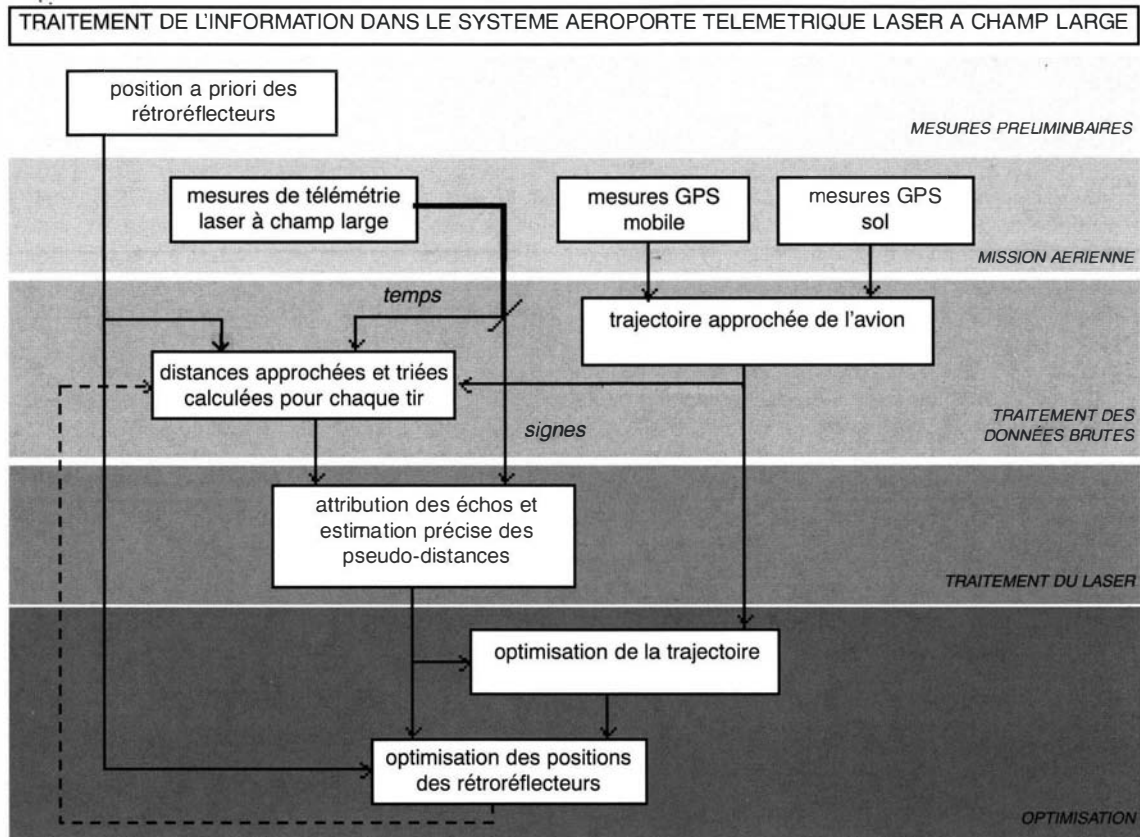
TRAITEMENT DE L'INFORMATION DANS LE SYSTEME AEROPORTE TELEMETRIQUE LASER A CHAMP LARGE

position a priori des rétroréflecteurs

MESURES PRELIMINBAIRES

mesures de télémétrie laser à champ large

mesures GPS mobile

mesures GPS sol

MISSION AERIENNE

temps

trajectoire approchée de l'avion

distances approchées et triées calculées pour chaque tir

signes

TRAITEMENT DES DONNÉES BRUTES

attribution des échos et estimation précise des pseudo-distances

TRAITEMENT DU LASER

optimisation de la trajectoire

optimisation des positions des rétroréflecteurs

OPTIMISATION